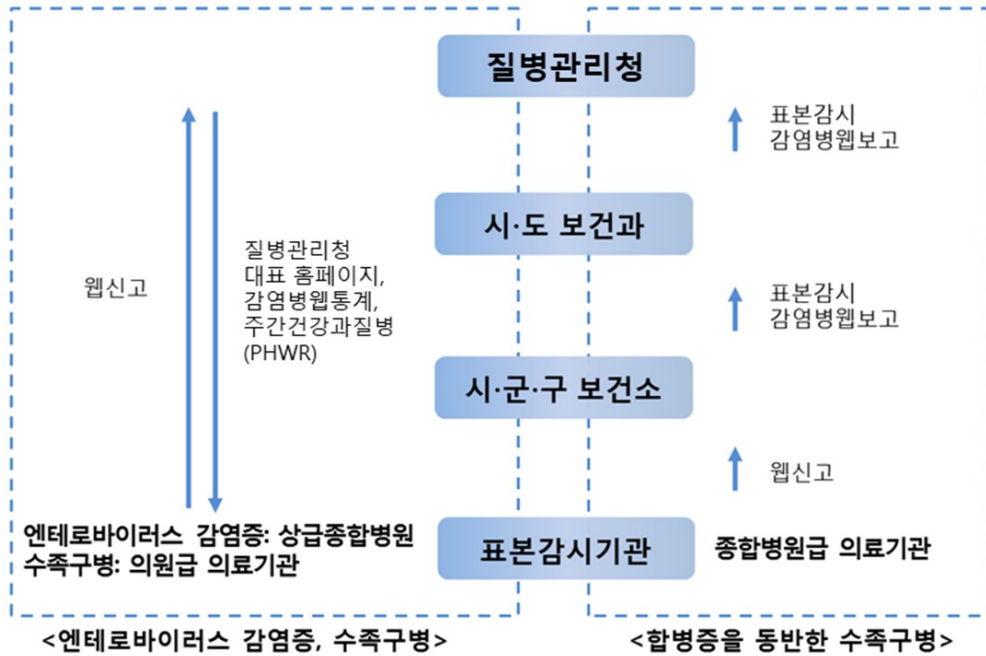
질병관리청

웹신고

질병관리청
대표 홈페이지,
감염병웹통계,
주간건강과질병
(PHWR)

표본감시
감염병웹보고

시·도 보건과

표본감시
감염병웹보고

시·군·구 보건소

웹신고

엔테로바이러스 감염증: 상급종합병원
수족구병: 의원급 의료기관

표본감시기관

종합병원급 의료기관

<엔테로바이러스 감염증, 수족구병>

<합병증을 동반한 수족구병>